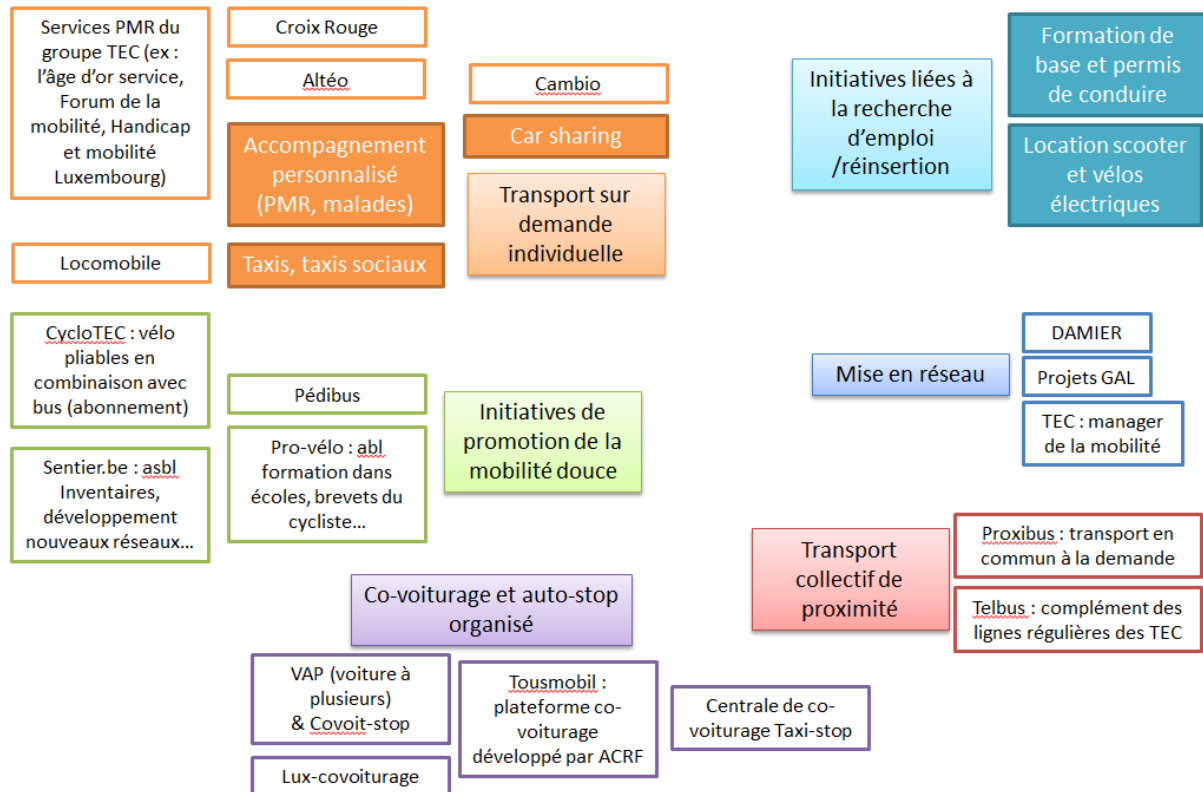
Services PMR du groupe TEC (ex : l'âge d'or service, Forum de la mobilité, Handicap et mobilité Luxembourg)

Croix Rouge

Altéo

Accompagnement personnalisé (PMR, malades)

Locomobile

Taxis, taxis sociaux

Cambio

Car sharing

Transport sur demande individuelle

Initiatives liées à la recherche d'emploi /réinsertion

Formation de base et permis de conduire

Location scooter et vélos électriques

CycloTEC : vélo pliables en combinaison avec bus (abonnement)

Sentier.be : asbl Inventaires, développement nouveaux réseaux…

Pédibus

Pro-vélo : abl formation dans écoles, brevets du cycliste…

Initiatives de promotion de la mobilité douce

Mise en réseau

DAMIER

Projets GAL

TEC : manager de la mobilité

Transport collectif de proximité

Proxibus : transport en commun à la demande

Telbus : complément des lignes régulières des TEC

Co-voiturage et auto-stop organisé

VAP (voiture à plusieurs) & Covoit-stop

Tousmobil : plateforme co-voiturage développé par ACRF

Centrale de co-voiturage Taxi-stop

Lux-covoiturage